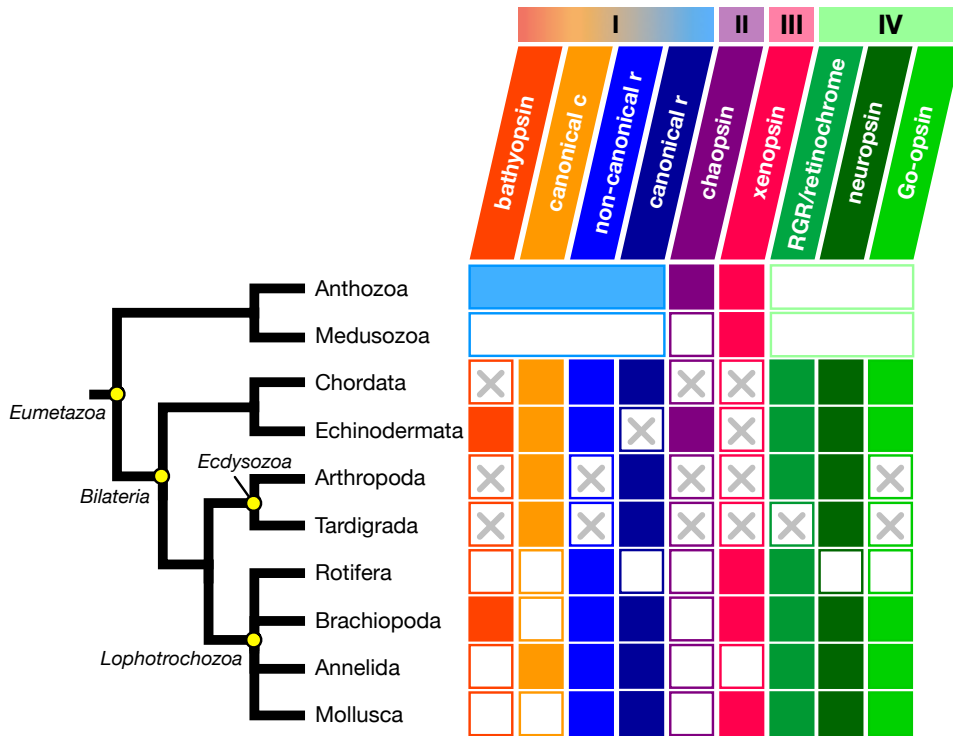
I II III IV

bathyopsin
canonical c
non-canonical r
canonical r
chaopsin
xenopsin
RGR/retinochrome
neuropsin
Go-opsin

Anthozoa
Medusozoa
Chordata
Echinodermata
Arthropoda
Tardigrada
Rotifera
Brachiopoda
Annelida
Mollusca

Eumetazoa
Bilateria
Ecdysozoa
Lophotrochozoa